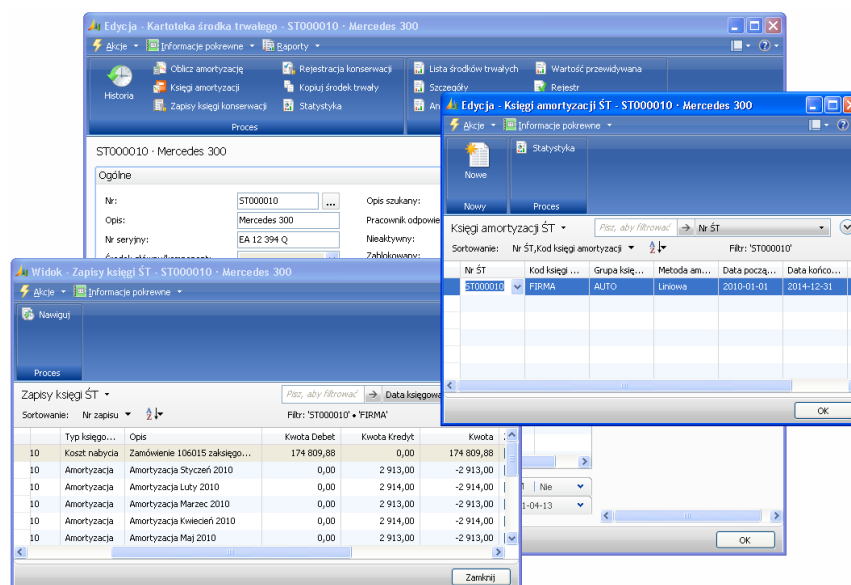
Edycja - Kartoteka środka trwałego - ST000010 · Mercedes 300

Akcje ▾ Informacje pokrewne ▾ Raporty ▾

Historia
Oblicz amortyzację
Księgi amortyzacji
Zapisy księgi konserwacji
Rejestracja konserwacji
Kopiuj środek trwały
Statystyka
Lista środków trwałych
Szczegóły
An
Wartość przewidywana
Rejestr
Proces

ST000010 · Mercedes 300

Ogólne

Nr: ST000010
Opis: Mercedes 300
Nr seryjny: EA 12 394 Q
Opis szukany:
Pracownik odpowie
Nieaktywny:
Zablokowany:

Edycja - Księgi amortyzacji ŚT - ST000010 · Mercedes 300

Akcje ▾ Informacje pokrewne ▾

Nowe
Statystyka
Nowy
Proces

Księgi amortyzacji ŚT ▾
Szu, aby filtrować → Nr ŚT
Sortowanie: Nr ŚT,Kod księgi amortyzacji ▾
Filtr: 'ST000010'

| Nr ŚT | Kod księgi ... | Grupa księ... | Metoda am... | Data począ... | Data końco... |
|---|---|---|---|---|---|
| ST000010 | FIRMA | AUTO | Liniowa | 2010-01-01 | 2014-12-31 |

OK

Widok - Zapisy księgi ŚT - ST000010 · Mercedes 300

Akcje ▾ Informacje pokrewne ▾

Nawiguj
Proces

Zapisy księgi ŚT ▾
Szu, aby filtrować → Data księgowa
Sortowanie: Nr zapisu ▾
Filtr: 'ST000010' • 'FIRMA'

| | Typ księgo... | Opis | Kwota Debet | Kwota Kredyt | Kwota |
|---|---|---|---|---|---|
| 10 | Koszt nabycia | Zamówienie 106015 zaksięg... | 174 809,88 | 0,00 | 174 809,88 |
| 10 | Amortyzacja | Amortyzacja Styczeń 2010 | 0,00 | 2 913,00 | -2 913,00 |
| 10 | Amortyzacja | Amortyzacja Luty 2010 | 0,00 | 2 914,00 | -2 914,00 |
| 10 | Amortyzacja | Amortyzacja Marzec 2010 | 0,00 | 2 913,00 | -2 913,00 |
| 10 | Amortyzacja | Amortyzacja Kwiecień 2010 | 0,00 | 2 914,00 | -2 914,00 |
| 10 | Amortyzacja | Amortyzacja Maj 2010 | 0,00 | 2 913,00 | -2 913,00 |

Zamknij

Nie
1-04-13
OK